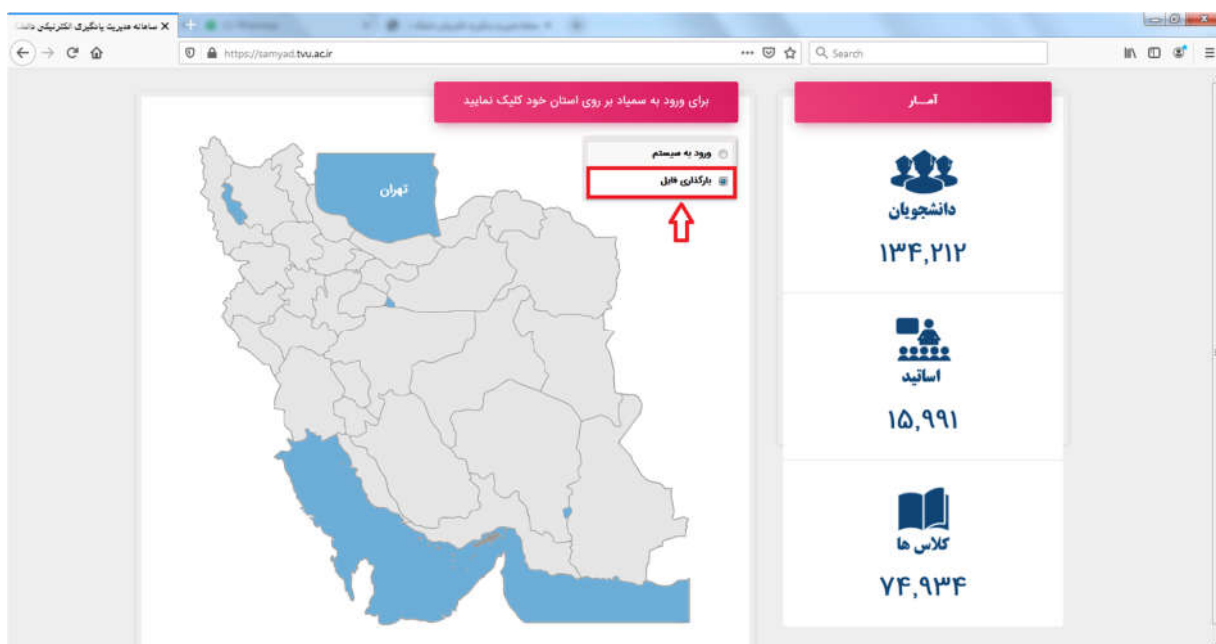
سامانه مدیریت یادگیری الکترونیکی دانش

https://samyad.tvu.ac.ir

Search

برای ورود به سمیاد بر روی استان خود کلیک نمایید

آمـار

ورود به سیستم

بارگذاری فایل

تهران

دانشجویان

۱۳۴,۲۱۲

اساتید

۱۵,۹۹۱

کلاس ها

۷۴,۹۳۴